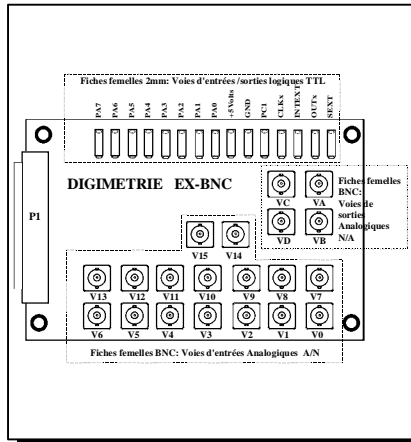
Fiches femelles 2mm: Voies d'entrées /sorties logiques TTL

PA7 PA6 PA5 PA4 PA3 PA2 PA1 PA0 +5 Volts GND PC1 CLKx INTEXT OUTs SEXT

DIGIMETRIE EX-BNC

P1

VC VA VD VB

Fiches femelles BNC: Voies de sorties Analogiques N/A

V15 V14

V13 V12 V11 V10 V9 V8 V7

V6 V5 V4 V3 V2 V1 V0

Fiches femelles BNC: Voies d'entrées Analogiques A/N